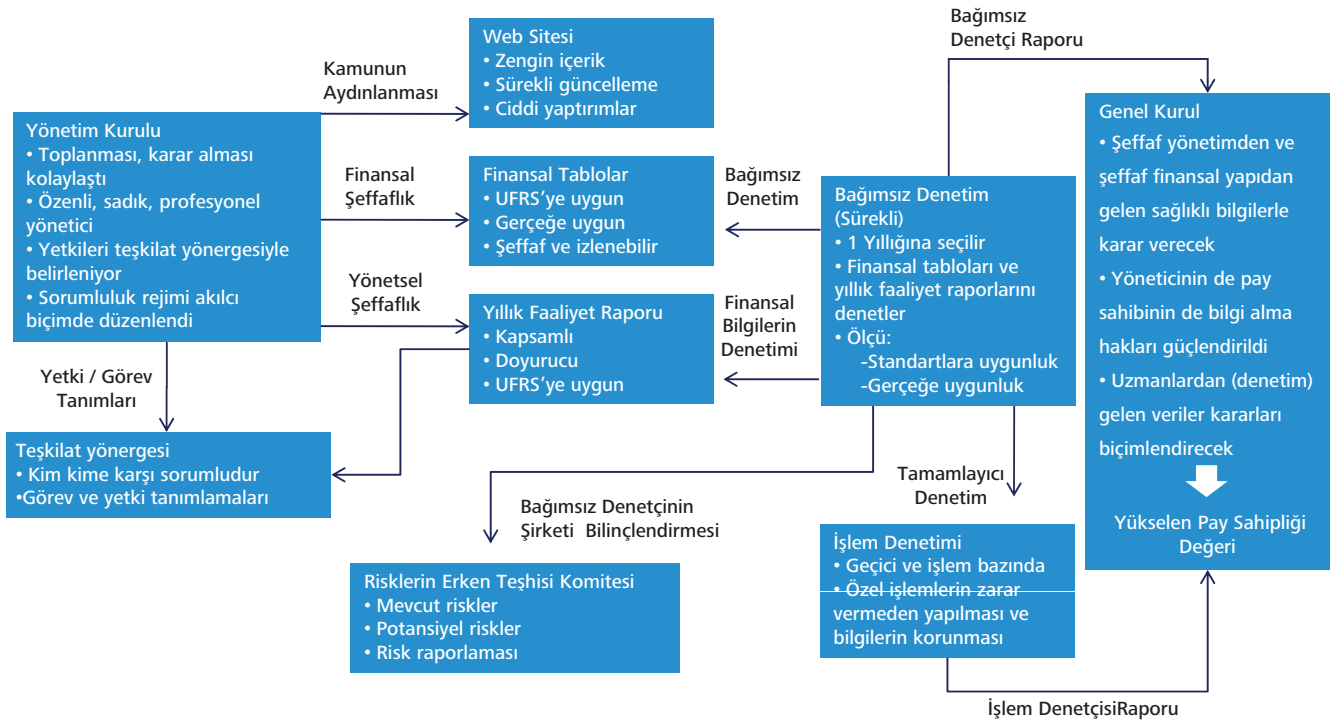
Yönetim Kurulu
• Toplanması, karar alması kolaylaştı
• Özenli, sadık, profesyonel yönetici
• Yetkileri teşkilat yönergesiyle belirleniyor
• Sorumluluk rejimi akılcı biçimde düzenlendi

Kamunun Aydınlanması

Web Sitesi
• Zengin içerik
• Sürekli güncelleme
• Ciddi yaptırımlar

Finansal Şeffaflık

Finansal Tablolar
• UFRS'ye uygun
• Gerçeğe uygun
• Şeffaf ve izlenebilir

Yönetsel Şeffaflık

Yıllık Faaliyet Raporu
• Kapsamlı
• Doyurucu
• UFRS'ye uygun

Yetki / Görev Tanımları

Teşkilat yönergesi
• Kim kime karşı sorumludur
•Görev ve yetki tanımlamaları

Bağımsız Denetim

Finansal Bilgilerin Denetimi

Bağımsız Denetçi Raporu

Bağımsız Denetim (Sürekli)
• 1 Yıllığına seçilir
• Finansal tabloları ve yıllık faaliyet raporlarını denetler
• Ölçü:
-Standartlara uygunluk
-Gerçeğe uygunluk

Bağımsız Denetçinin Şirketi Bilinçlendirmesi

Risklerin Erken Teşhisi Komitesi
• Mevcut riskler
• Potansiyel riskler
• Risk raporlaması

Tamamlayıcı Denetim

İşlem Denetimi
• Geçici ve işlem bazında
• Özel işlemlerin zarar vermeden yapılması ve bilgilerin korunması

İşlem DenetçisiRaporu

Genel Kurul
• Şeffaf yönetimden ve şeffaf finansal yapıdan gelen sağlıklı bilgilerle karar verecek
• Yöneticinin de pay sahibinin de bilgi alma hakları güçlendirildi
• Uzmanlardan (denetim) gelen veriler kararları biçimlendirecek

Yükselen Pay Sahipliği Değeri